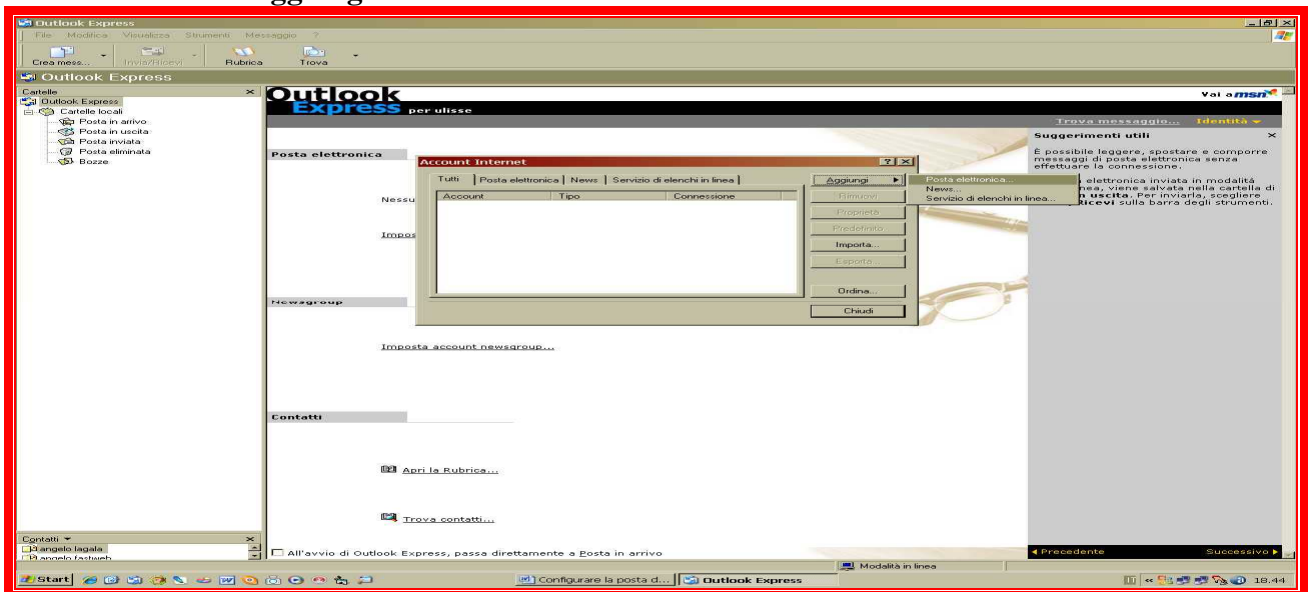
Outlook Express
File Modifica Visualizza Strumenti Messaggio ?
Crea mess... Invia/Ricevi Rubrica Trova
Outlook Express
Cartelle
Outlook Express
Cartelle locali
Posta in arrivo
Posta in uscita
Posta inviata
Posta eliminata
Bozze

Outlook Express per ulisse
Vai a msn
Trova messaggio... Identità

Posta elettronica
Nessu
Impos

Account Internet
Tutti | Posta elettronica | News | Servizio di elenchi in linea
| Account | Tipo | Connessione |
|---|---|---|

Aggiungi
Rimuovi
Proprietà
Predefinito
Importa...
Esporta...
Ordina...
Chiudi

Posta elettronica...
News...
Servizio di elenchi in linea...

Suggerimenti utili
È possibile leggere, spostare e comporre messaggi di posta elettronica senza effettuare la connessione.
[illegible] elettronica inviata in modalità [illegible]nea, viene salvata nella cartella di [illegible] uscita. Per inviarla, scegliere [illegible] Ricevi sulla barra degli strumenti.

Newsgroup
Imposta account newsgroup...

Contatti
Apri la Rubrica...
Trova contatti...

All'avvio di Outlook Express, passa direttamente a Posta in arrivo

Precedente Successivo

Contatti
angelo lagala
angelo fastweb

Modalità in linea

Start Configurare la posta d... Outlook Express 18.44